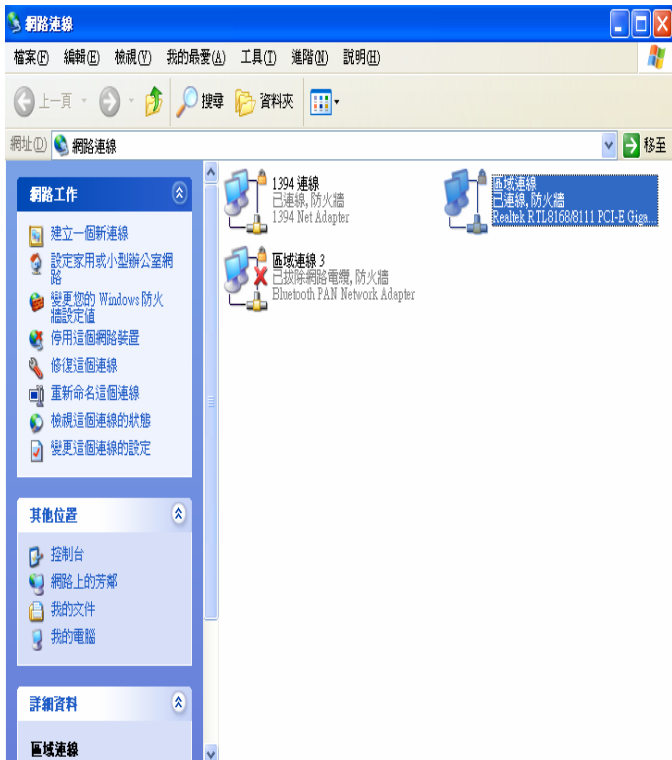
網路連線

檔案(F) 編輯(E) 檢視(V) 我的最愛(A) 工具(T) 進階(N) 說明(H)

上一頁 搜尋 資料夾

網址(D) 網路連線 移至

網路工作

建立一個新連線
設定家用或小型辦公室網路
變更您的 Windows 防火牆設定值
停用這個網路裝置
修復這個連線
重新命名這個連線
檢視這個連線的狀態
變更這個連線的設定

其他位置

控制台
網路上的芳鄰
我的文件
我的電腦

詳細資料

區域連線

1394 連線
已連線, 防火牆
1394 Net Adapter

區域連線
已連線, 防火牆
Realtek RTL8168/8111 PCI-E Giga...

區域連線 3
已拔除網路電纜, 防火牆
Bluetooth PAN Network Adapter